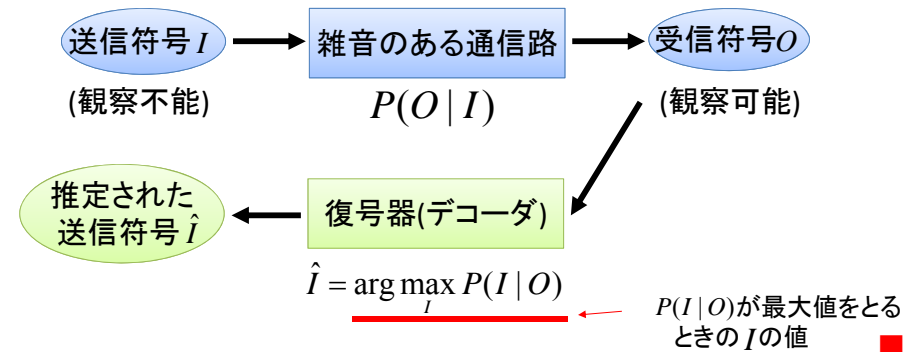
送信符号$I$

雑音のある通信路

受信符号$O$

(観察不能)

$P(O \mid I)$

(観察可能)

推定された送信符号$\hat{I}$

復号器(デコーダ)

$\hat{I} = \arg\max_{I} P(I \mid O)$

$P(I \mid O)$が最大値をとるときの$I$の値